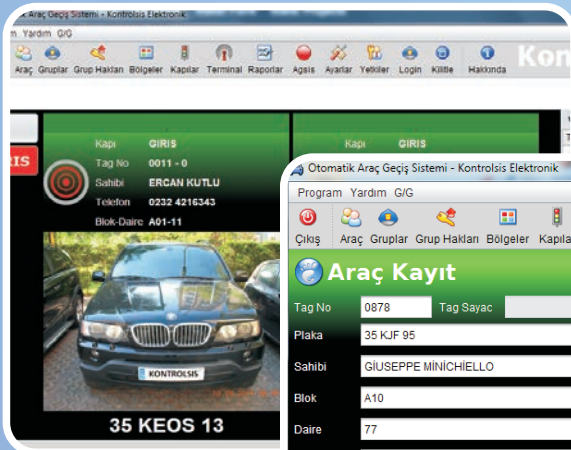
Araç Geçiş Sistemi - Kontrolsis Elektronik
m Yardım G/G
Araç Gruplar Grup Hakları Bölgeler Kapılar Terminal Raporlar Agsis Ayarlar Yetkiler Login Kilitle Hakkında
Kon

RIS
Kapı GIRIS
Tag No 0011 - 0
Sahibi ERCAN KUTLU
Telefon 0232 4216343
Blok-Daire A01-11
KONTROLSIS
35 KEOS 13

Kapı GIRIS

Otomatik Araç Geçiş Sistemi - Kontrolsis Elektronik
Program Yardım G/G
Çıkış Araç Gruplar Grup Hakları Bölgeler Kapıla
Araç Kayıt
Tag No 0878 Tag Sayac
Plaka 35 KJF 95
Sahibi GIUSEPPE MİNİCHİELLO
Blok A10
Daire 77